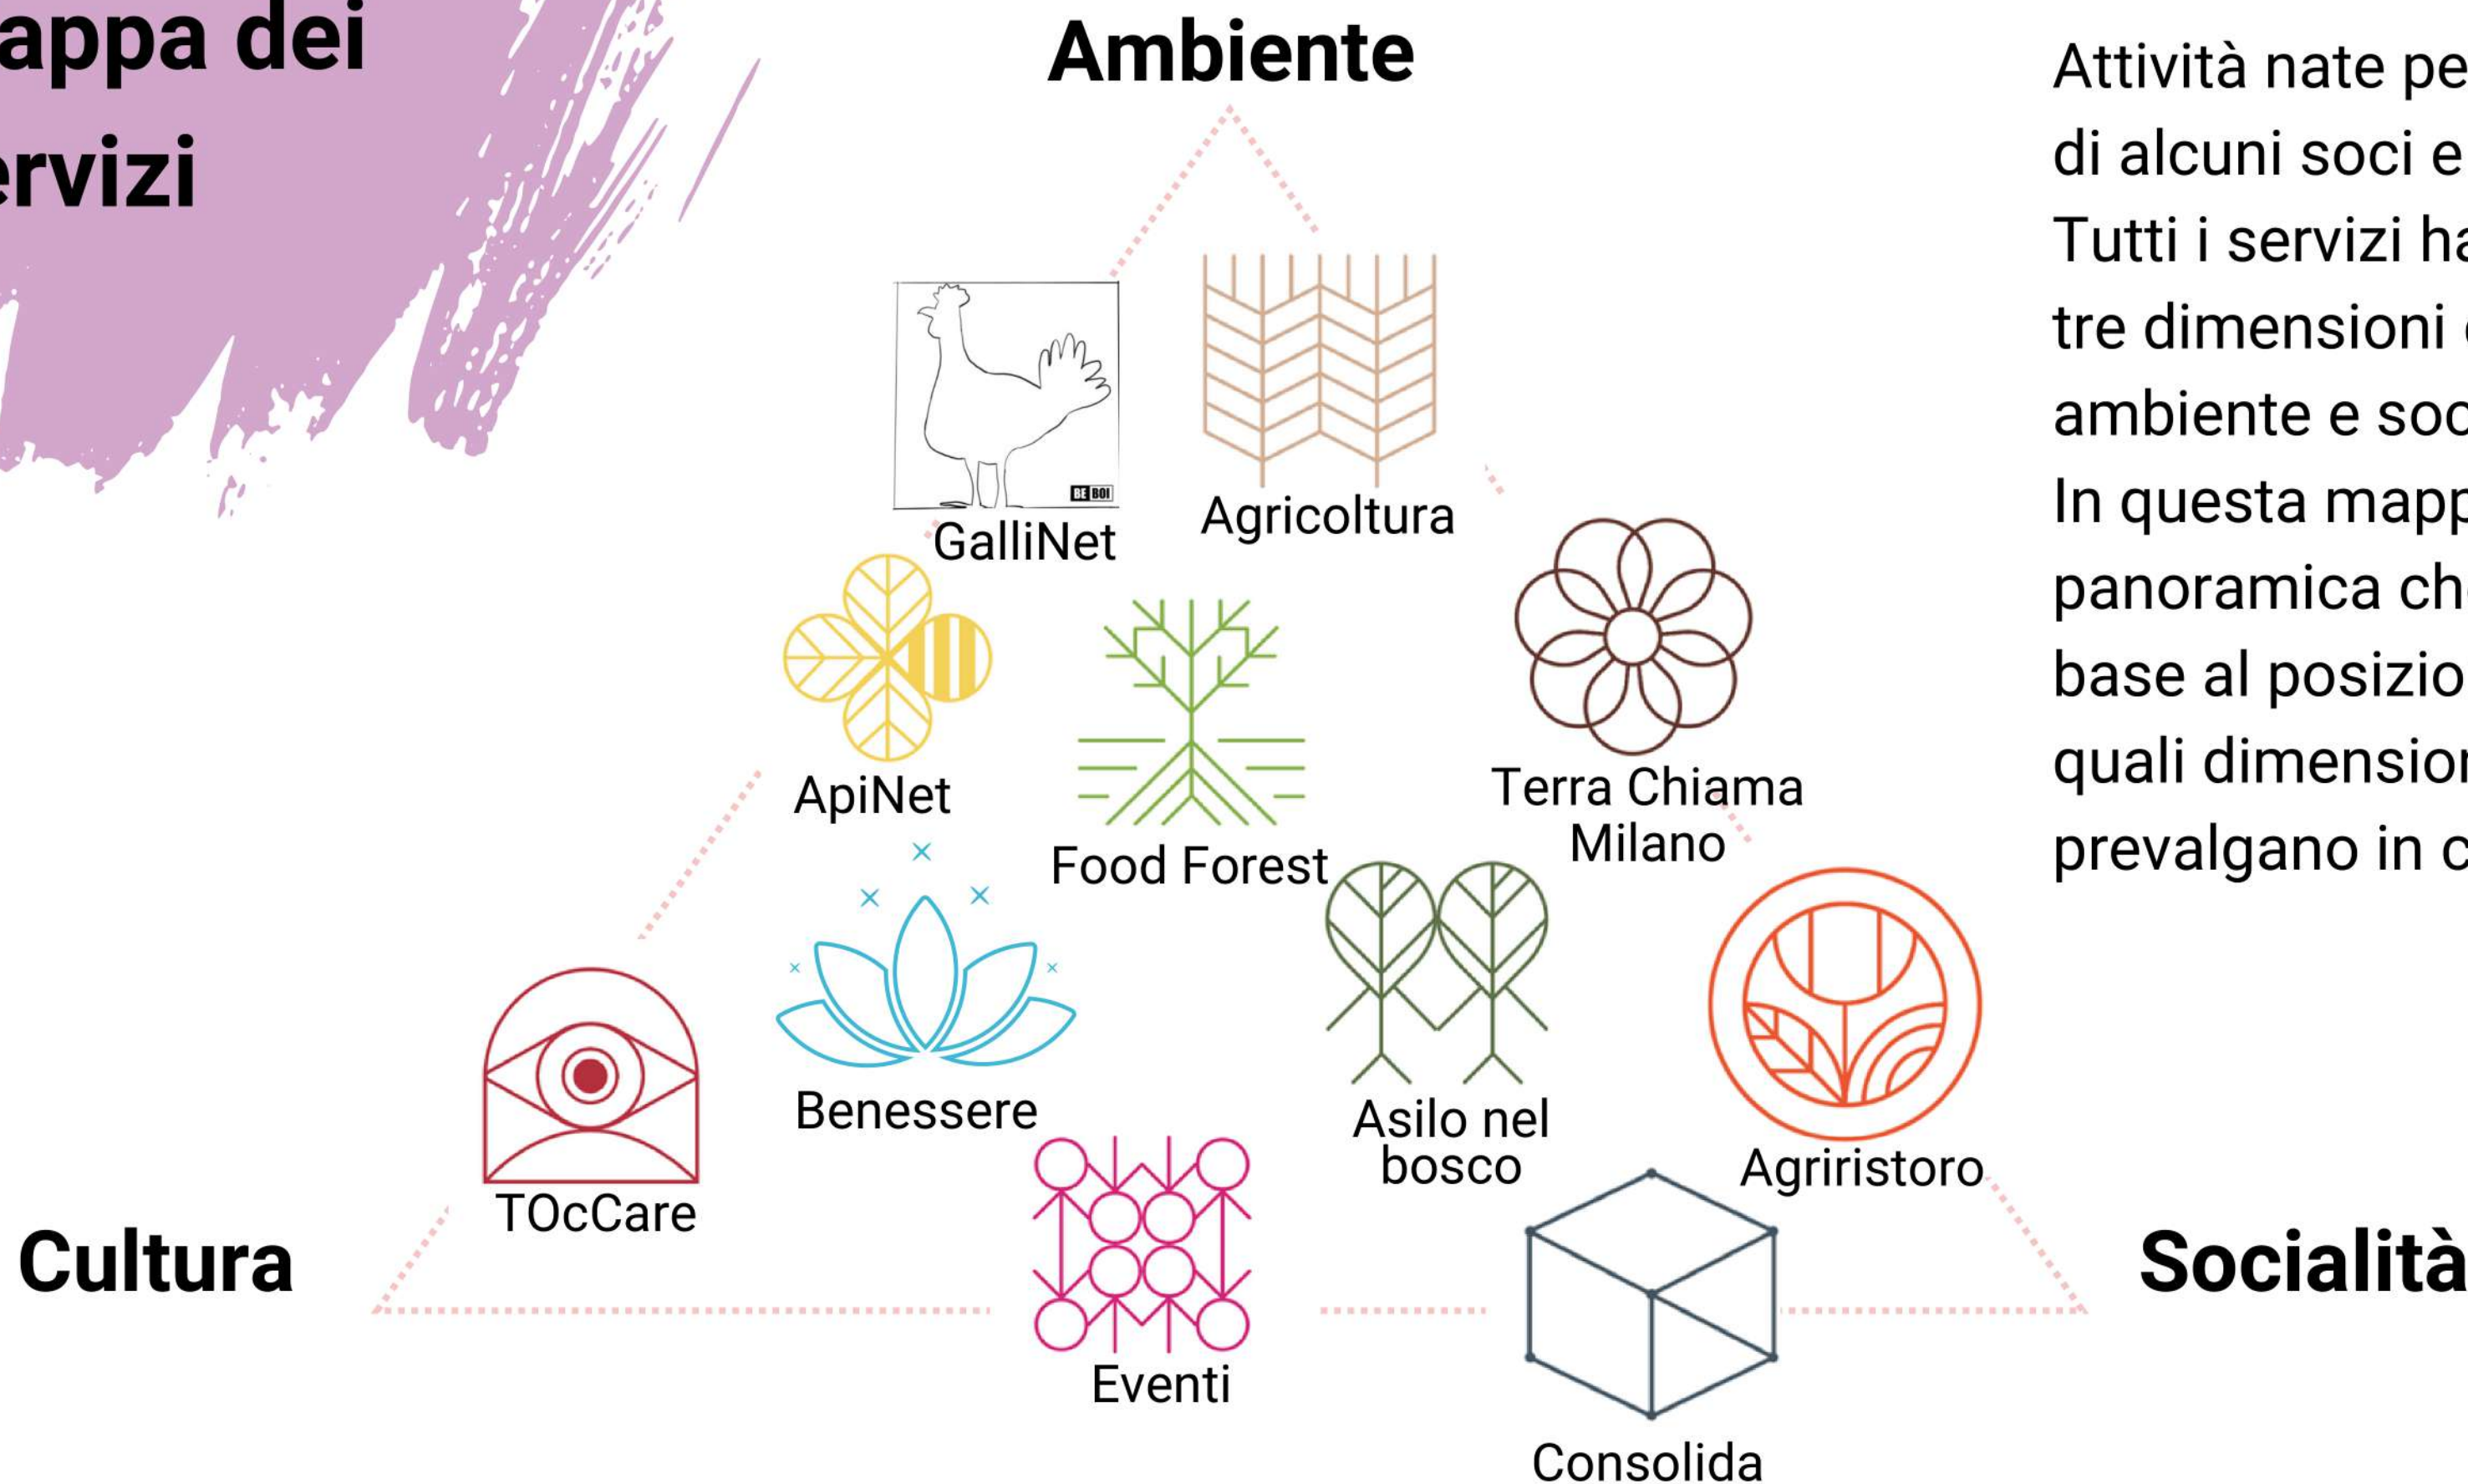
appa dei
rvizi

Ambiente

Attività nate pe
di alcuni soci e
Tutti i servizi ha
tre dimensioni
ambiente e soc
In questa mapp
panoramica ch
base al posizio
quali dimensio
prevalgano in c

BE BOI

GalliNet

Agricoltura

ApiNet

Food Forest

Terra Chiama Milano

Benessere

Asilo nel bosco

Agriristoro

TOcCare

Eventi

Cultura

Socialità

Consolida